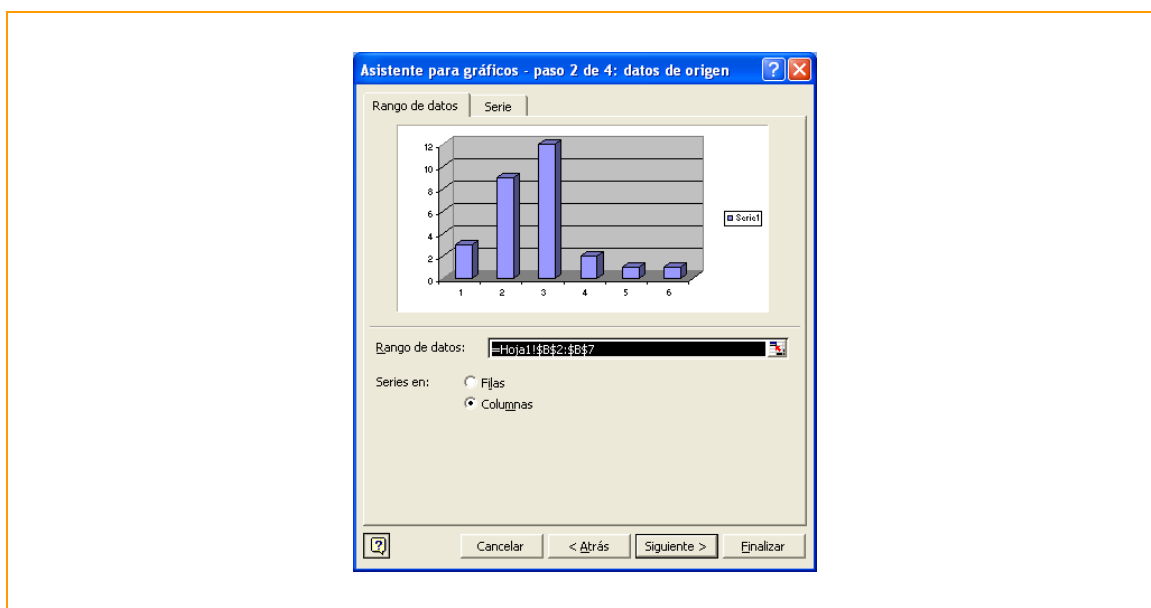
Asistente para gráficos - paso 2 de 4: datos de origen

Rango de datos | Serie

12
10
8
6
4
2
0

1 2 3 4 5 6

Serie1

Rango de datos: =Hoja1!$B$2:$B$7

Series en: Filas
Columnas

Cancelar < Atrás Siguiente > Finalizar